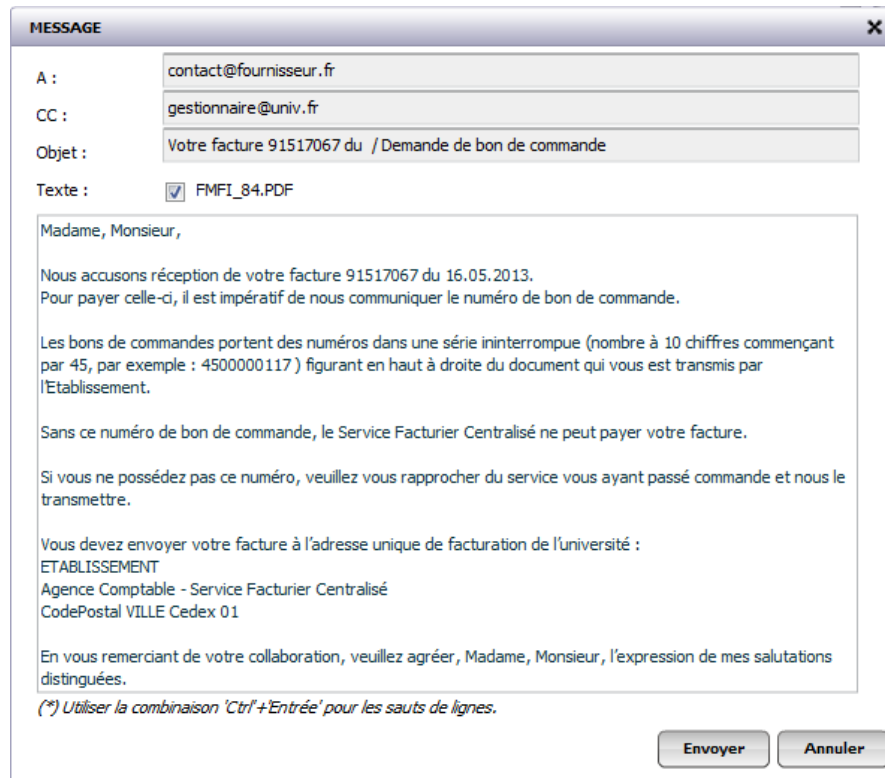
MESSAGE

A : contact@fournisseur.fr

CC : gestionnaire@univ.fr

Objet : Votre facture 91517067 du / Demande de bon de commande

Texte : FMFI_84.PDF

Madame, Monsieur,

Nous accusons réception de votre facture 91517067 du 16.05.2013.
Pour payer celle-ci, il est impératif de nous communiquer le numéro de bon de commande.

Les bons de commandes portent des numéros dans une série ininterrompue (nombre à 10 chiffres commençant par 45, par exemple : 4500000117 ) figurant en haut à droite du document qui vous est transmis par l'Etablissement.

Sans ce numéro de bon de commande, le Service Facturier Centralisé ne peut payer votre facture.

Si vous ne possédez pas ce numéro, veuillez vous rapprocher du service vous ayant passé commande et nous le transmettre.

Vous devez envoyer votre facture à l'adresse unique de facturation de l'université :
ETABLISSEMENT
Agence Comptable - Service Facturier Centralisé
CodePostal VILLE Cedex 01

En vous remerciant de votre collaboration, veuillez agréer, Madame, Monsieur, l'expression de mes salutations distinguées.

(*) Utiliser la combinaison 'Ctrl'+'Entrée' pour les sauts de lignes.

Envoyer Annuler